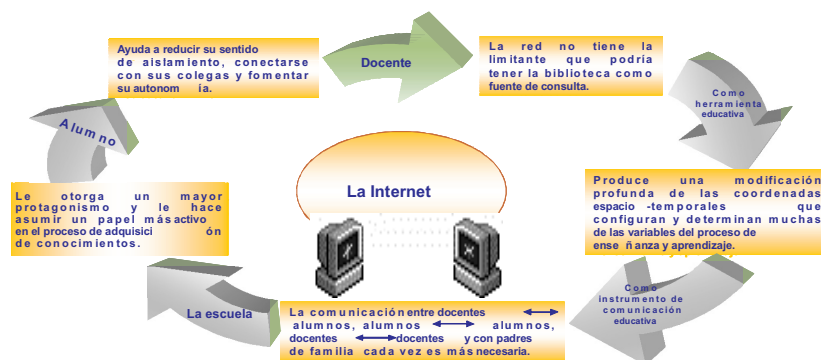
Ayuda a reducir su sentido de aislamiento, conectarse con sus colegas y fomentar su autonomía.

Docente

La red no tiene la limitante que podría tener la biblioteca como fuente de consulta.

Como herramienta educativa

Alumno

Le otorga un mayor protagonismo y le hace asumir un papel más activo en el proceso de adquisición de conocimientos.

La Internet

Produce una modificación profunda de las coordenadas espacio-temporales que configuran y determinan muchas de las variables del proceso de enseñanza y aprendizaje.

Como instrumento de comunicación educativa

La escuela

La comunicación entre docentes alumnos, alumnos alumnos, docentes docentes y con padres de familia cada vez es más necesaria.